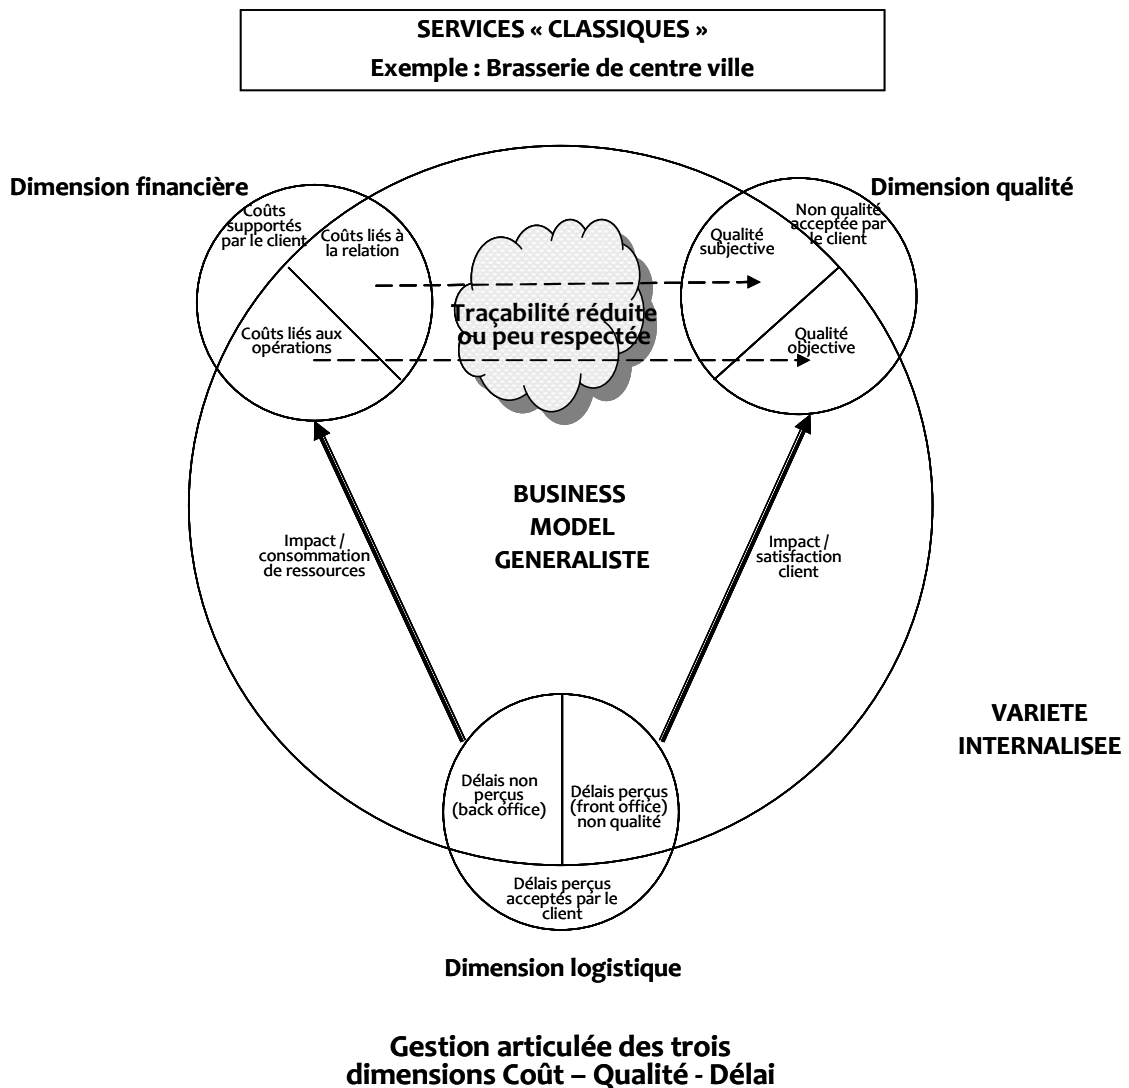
SERVICES « CLASSIQUES »
Exemple : Brasserie de centre ville

Dimension financière

Coûts supportés par le client

Coûts liés à la relation

Coûts liés aux opérations

Traçabilité réduite ou peu respectée

Dimension qualité

Qualité subjective

Non qualité acceptée par le client

Qualité objective

BUSINESS MODEL GENERALISTE

Impact / consommation de ressources

Impact / satisfaction client

VARIETE INTERNALISEE

Délais non perçus (back office)

Délais perçus (front office) non qualité

Délais perçus acceptés par le client

Dimension logistique

Gestion articulée des trois dimensions Coût – Qualité - Délai